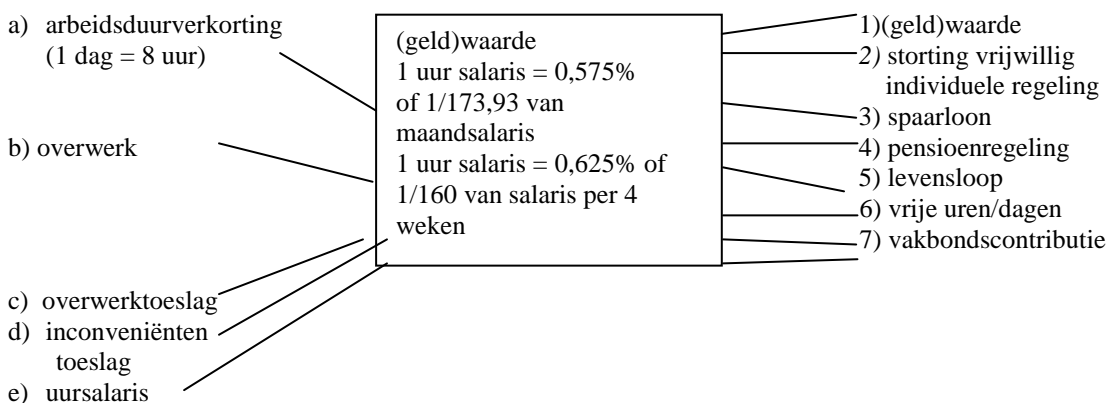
a) arbeidsduurverkorting (1 dag = 8 uur)

b) overwerk

c) overwerktoeslag
d) inconveniënten toeslag
e) uursalaris

(geld)waarde
1 uur salaris = 0,575% of 1/173,93 van maandsalaris
1 uur salaris = 0,625% of 1/160 van salaris per 4 weken

1)(geld)waarde
2) storting vrijwillig individuele regeling
3) spaarloon
4) pensioenregeling
5) levensloop
6) vrije uren/dagen
7) vakbondscontributie